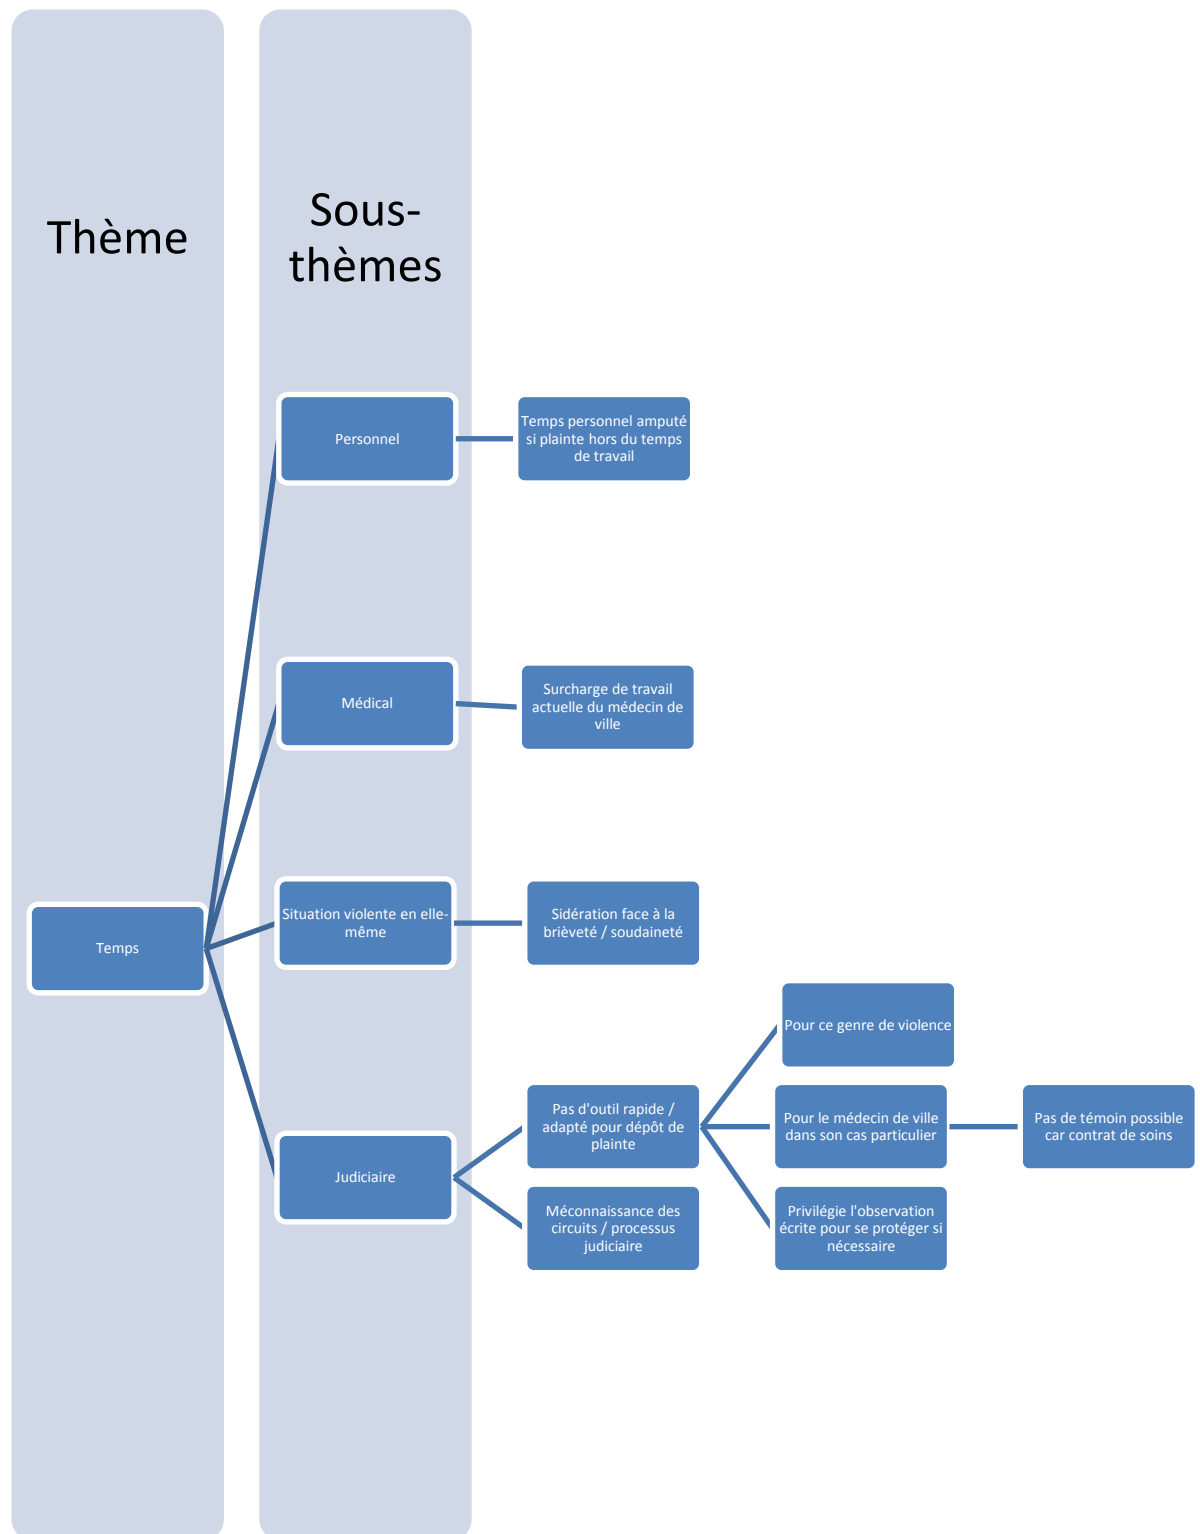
Thème

Sous-thèmes

Personnel

Temps personnel amputé si plainte hors du temps de travail

Médical

Surcharge de travail actuelle du médecin de ville

Temps

Situation violente en elle-même

Sidération face à la brièveté / soudaineté

Pour ce genre de violence

Judiciaire

Pas d'outil rapide / adapté pour dépôt de plainte

Pour le médecin de ville dans son cas particulier

Pas de témoin possible car contrat de soins

Méconnaissance des circuits / processus judiciaire

Privilégie l'observation écrite pour se protéger si nécessaire